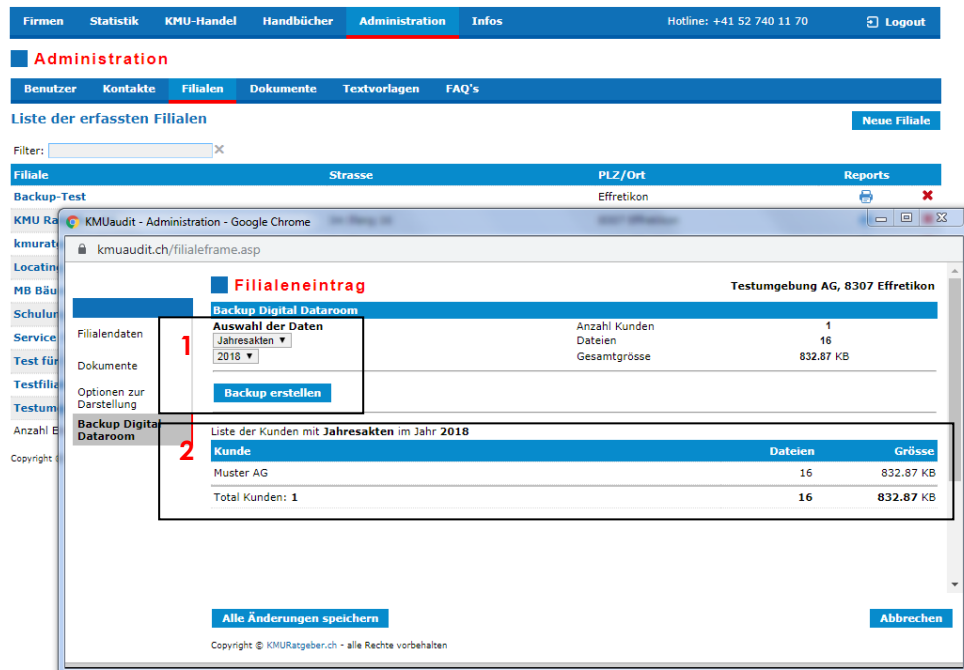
Firmen Statistik KMU-Handel Handbücher Administration Infos Hotline: +41 52 740 11 70 Logout

Administration

Benutzer Kontakte Filialen Dokumente Textvorlagen FAQ's

Liste der erfassten Filialen

Neue Filiale

Filter:

| Filiale | Strasse | PLZ/Ort | Reports |
|---|---|---|---|
| Backup-Test | | Effretikon | |
| KMU Ra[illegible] | | | |
| kmurat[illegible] | | | |
| Locating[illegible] | | | |
| MB Bäu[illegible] | | | |
| Schulun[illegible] | | | |
| Service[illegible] | | | |
| Test für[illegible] | | | |
| Testfilia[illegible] | | | |
| Testum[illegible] | | | |

Anzahl E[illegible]

Copyright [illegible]

KMUaudit - Administration - Google Chrome

kmuaudit.ch/filialeframe.asp

Filialeneintrag

Testumgebung AG, 8307 Effretikon

Filialendaten

Dokumente

Optionen zur Darstellung

Backup Digital Dataroom

Backup Digital Dataroom

1

Auswahl der Daten

Jahresakten

2018

Backup erstellen

Anzahl Kunden 1

Dateien 16

Gesamtgrösse 832.87 KB

2

Liste der Kunden mit Jahresakten im Jahr 2018

| Kunde | Dateien | Grösse |
|---|---|---|
| Muster AG | 16 | 832.87 KB |
| Total Kunden: 1 | 16 | 832.87 KB |

Alle Änderungen speichern

Abbrechen

Copyright © KMURatgeber.ch - alle Rechte vorbehalten